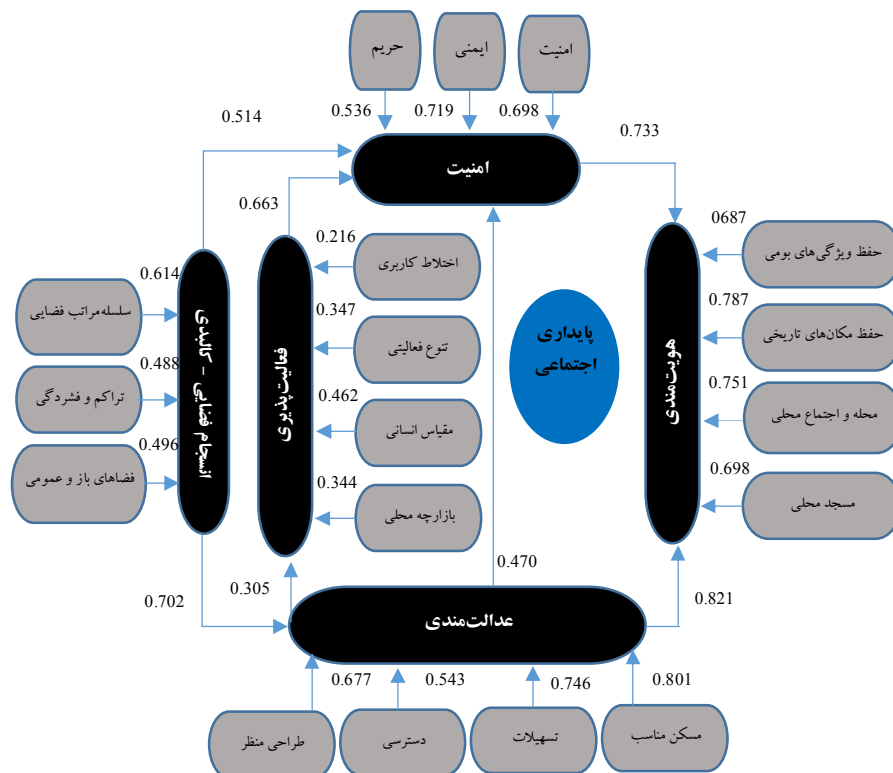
امنیت
ایمنی
حریم
0.698
0.719
0.536
0.514
0.733
امنیت
0.663
0.216
اختلاط کاربری
0.347
تنوع فعالیتی
0.462
مقیاس انسانی
0.344
بازارچه محلی
فعالیت‌پذیری
انسجام اجتماعی - کالبدی
0.614
سلسله‌مراتب فضایی
0.488
تراکم و فشردگی
0.496
فضاهای باز و عمومی
پایداری اجتماعی
0687
حفظ ویژگی‌های بومی
0.787
حفظ مکان‌های تاریخی
0.751
محله و اجتماع محلی
0.698
مسجد محلی
هویت‌مندی
0.470
0.702
0.305
0.821
عدالت‌مندی
0.677
0.543
0.746
0.801
طراحی منظر
دسترسی
تسهیلات
مسکن مناسب